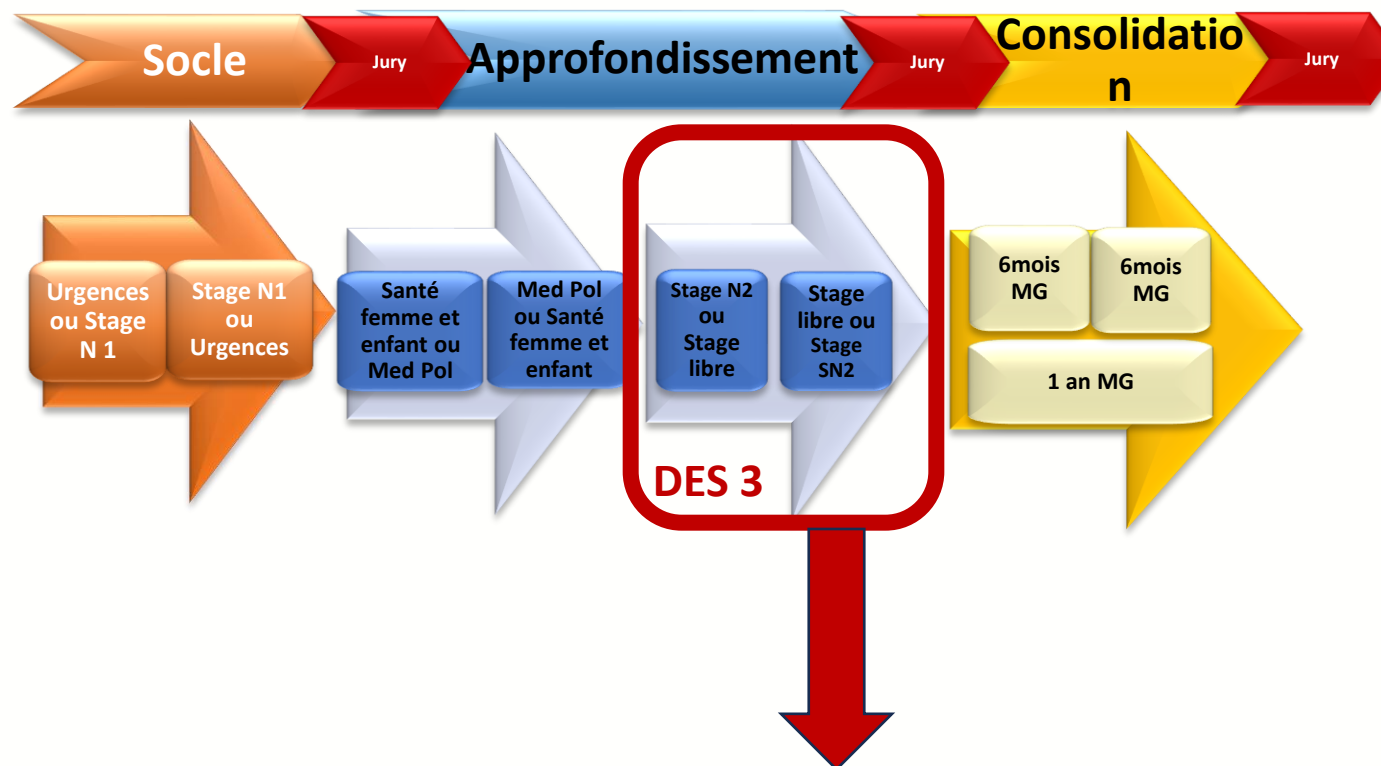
Socle

Jury

Approfondissement

Jury

Consolidation

Jury

Urgences ou Stage N 1

Stage N1 ou Urgences

Santé femme et enfant ou Med Pol

Med Pol ou Santé femme et enfant

Stage N2 ou Stage libre

Stage libre ou Stage SN2

DES 3

6mois MG

6mois MG

1 an MG